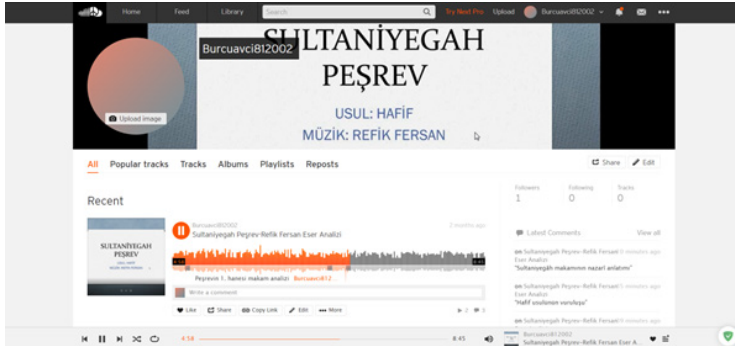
Home Feed Library Search Try Next Pro Upload Burcuavci812002

Burcuavci812002

SULTANİYEGAH PEŞREV

USUL: HAFİF

MÜZİK: REFİK FERSAN

Upload image

All Popular tracks Tracks Albums Playlists Reposts

Share Edit

Recent

Followers 1 Following 0 Tracks 0

SULTANİYEGAH PEŞREV

Burcuavci812002 2 months ago

Sultaniyegah Peşrev Refik Fersan Eser Analizi

Peşrevin 1. hanesi makam analizi Burcuavci812

Write a comment

Like Share Copy Link Edit More

Latest Comments View all

on Sultaniyegah Peşrev-Refik Fersan Eser Analizi
"Sultaniyegah makamının nazari anlatımı"

on Sultaniyegah Peşrev-Refik Fersan Eser Analizi
"Hafif usulünün vuruluşu"

on Sultaniyegah Peşrev-Refik Fersan

4:14 8:45

Burcuavci812002
Sultaniyegah Peşrev-Refik Fersan Eser A...